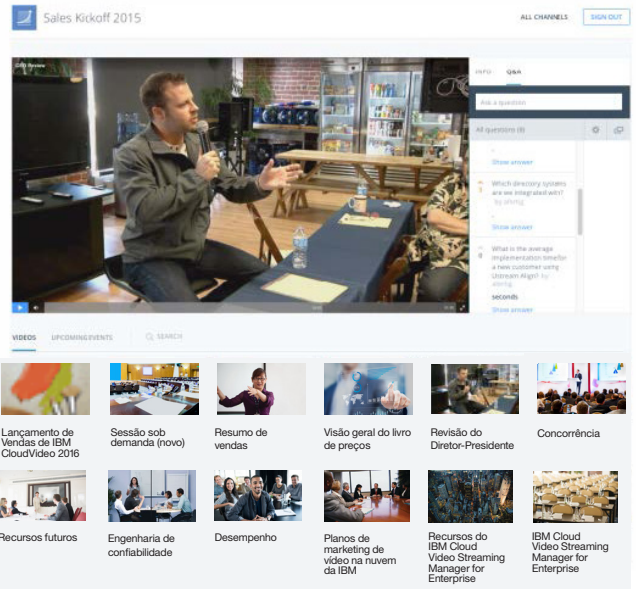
Sales Kickoff 2015

ALL CHANNELS SIGN OUT

CEO Review

INFO Q&A

Ask a question

All questions (8)

Show answer

Which directory systems are we integrated with? by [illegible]

Show answer

What is the average implementation time for a new customer using Ustream Align? by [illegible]

seconds

Show answer

VIDEOS UPCOMING EVENTS SEARCH

Lançamento de Vendas de IBM CloudVideo 2016

Sessão sob demanda (novo)

Resumo de vendas

Visão geral do livro de preços

Revisão do Diretor-Presidente

Concorrência

Recursos futuros

Engenharia de confiabilidade

Desempenho

Planos de marketing de vídeo na nuvem da IBM

Recursos do IBM Cloud Video Streaming Manager for Enterprise

IBM Cloud Video Streaming Manager for Enterprise